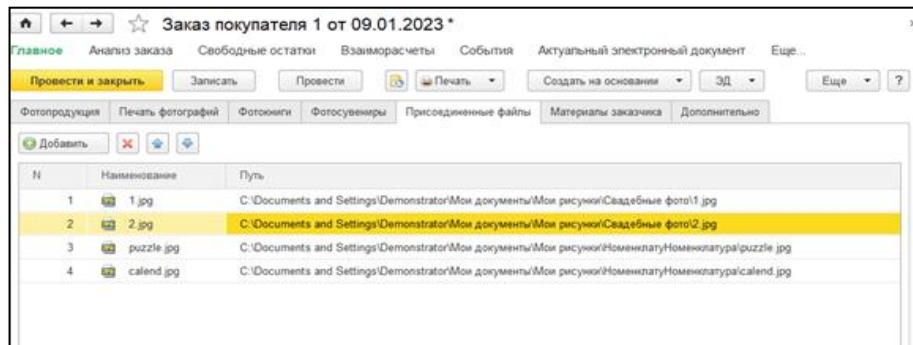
Заказ покупателя 1 от 09.01.2023 *

Главное Анализ заказа Свободные остатки Взаиморасчеты События Актуальный электронный документ Еще...

Провести и закрыть Записать Провести Печать Создать на основании ЭД Еще ?

Фотопродукция Печать фотографий Фотокниги Фотосувениры Присоединенные файлы Материалы заказчика Дополнительно

Добавить

| N | Наименование | Путь |
|---|---|---|
| 1 | 1.jpg | C:\Documents and Settings\Demonstrator\Мои документы\Мои рисунки\Свадебные фото\1.jpg |
| 2 | 2.jpg | C:\Documents and Settings\Demonstrator\Мои документы\Мои рисунки\Свадебные фото\2.jpg |
| 3 | puzzle.jpg | C:\Documents and Settings\Demonstrator\Мои документы\Мои рисунки\НоменклатуНоменклатура\puzzle.jpg |
| 4 | calend.jpg | C:\Documents and Settings\Demonstrator\Мои документы\Мои рисунки\НоменклатуНоменклатура\calend.jpg |